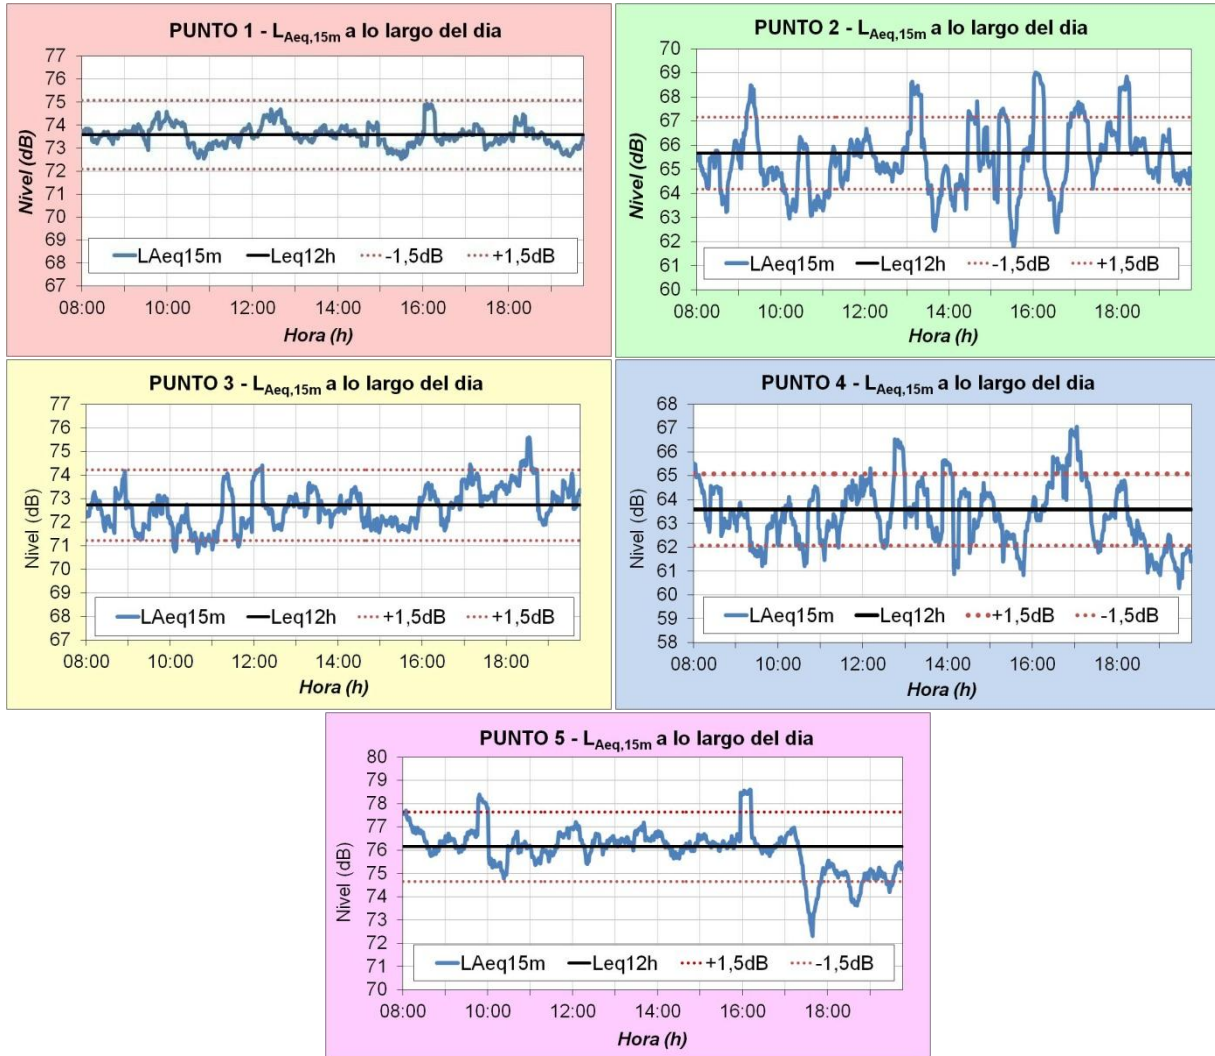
PUNTO 1 - $L_{Aeq,15m}$ a lo largo del dia

77
76
75
74
73
72
71
70
69
68
67

Nivel (dB)

LAeq15m
Leq12h
-1,5dB
+1,5dB

08:00 10:00 12:00 14:00 16:00 18:00

Hora (h)

PUNTO 2 - $L_{Aeq,15m}$ a lo largo del dia

70
69
68
67
66
65
64
63
62
61
60

Nivel (dB)

LAeq15m
Leq12h
-1,5dB
+1,5dB

08:00 10:00 12:00 14:00 16:00 18:00

Hora (h)

PUNTO 3 - $L_{Aeq,15m}$ a lo largo del dia

77
76
75
74
73
72
71
70
69
68
67

Nivel (dB)

LAeq15m
Leq12h
+1,5dB
+1,5dB

08:00 10:00 12:00 14:00 16:00 18:00

Hora (h)

PUNTO 4 - $L_{Aeq,15m}$ a lo largo del dia

68
67
66
65
64
63
62
61
60
59
58

Nivel (dB)

LAeq15m
Leq12h
+1,5dB
-1,5dB

08:00 10:00 12:00 14:00 16:00 18:00

Hora (h)

PUNTO 5 - $L_{Aeq,15m}$ a lo largo del dia

80
79
78
77
76
75
74
73
72
71
70

Nivel (dB)

LAeq15m
Leq12h
+1,5dB
-1,5dB

08:00 10:00 12:00 14:00 16:00 18:00

Hora (h)